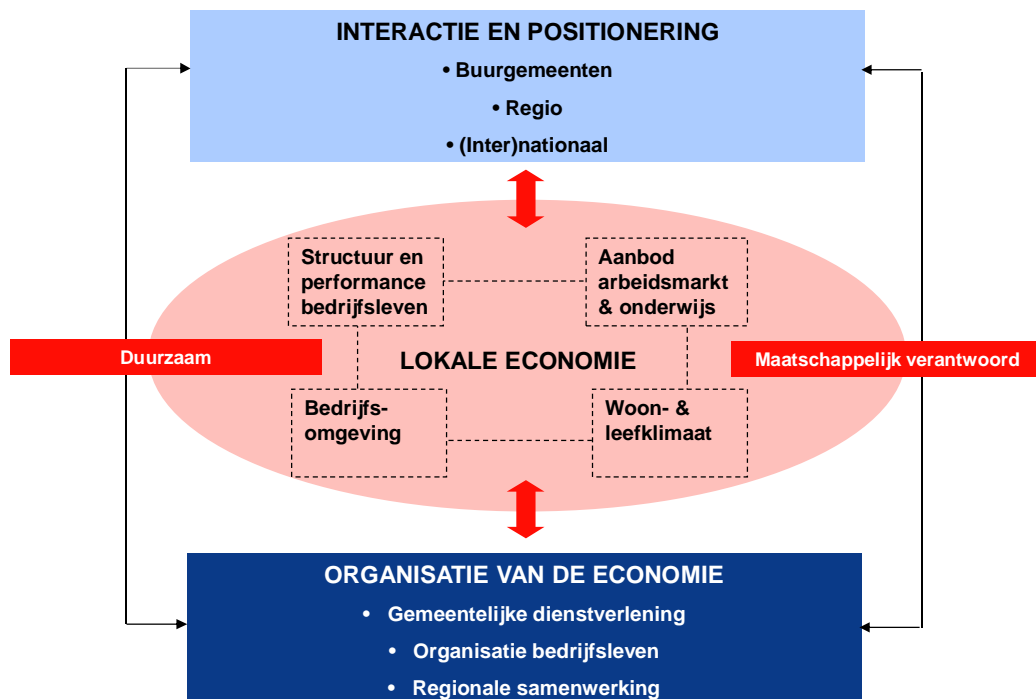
INTERACTIE EN POSITIONERING

• Buurgemeenten

• Regio

• (Inter)nationaal

Structuur en performance bedrijfsleven

Aanbod arbeidsmarkt & onderwijs

Duurzaam

LOKALE ECONOMIE

Maatschappelijk verantwoord

Bedrijfs-omgeving

Woon- & leefklimaat

ORGANISATIE VAN DE ECONOMIE

• Gemeentelijke dienstverlening

• Organisatie bedrijfsleven

• Regionale samenwerking